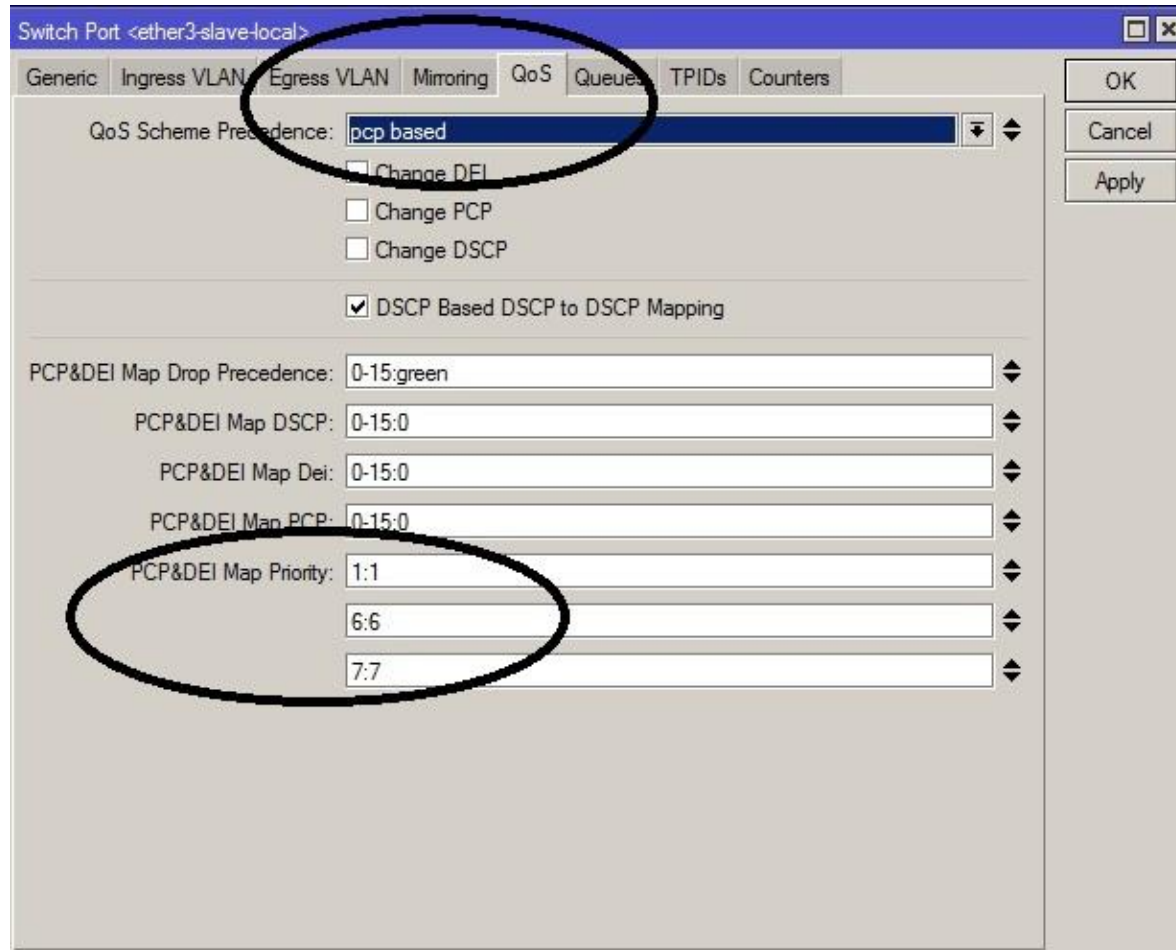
Switch Port <ether3-slave-local>

Generic | Ingress VLAN | Egress VLAN | Mirroring | QoS | Queues | TPIDs | Counters

OK
Cancel
Apply

QoS Scheme Precedence: pcp based

Change DEI
Change PCP
Change DSCP

DSCP Based DSCP to DSCP Mapping

PCP&DEI Map Drop Precedence: 0-15:green
PCP&DEI Map DSCP: 0-15:0
PCP&DEI Map Dei: 0-15:0
PCP&DEI Map PCP: 0-15:0
PCP&DEI Map Priority: 1:1
6:6
7:7